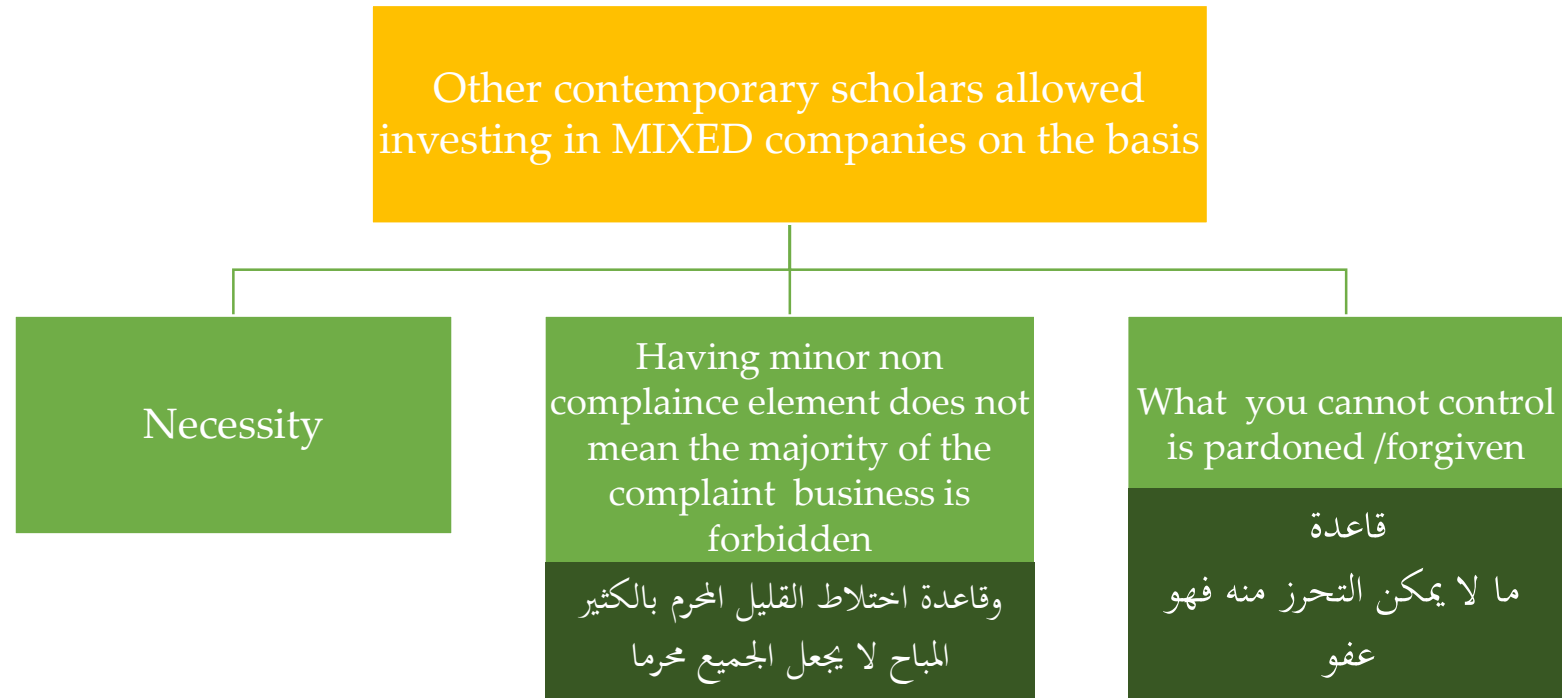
Other contemporary scholars allowed investing in MIXED companies on the basis

Necessity

Having minor non complaince element does not mean the majority of the complaint business is forbidden

وقاعدة اختلاط القليل المحرم بالكثير المباح لا يجعل الجميع محرما

What you cannot control is pardoned /forgiven

قاعدة
ما لا يمكن التحرز منه فهو عفو